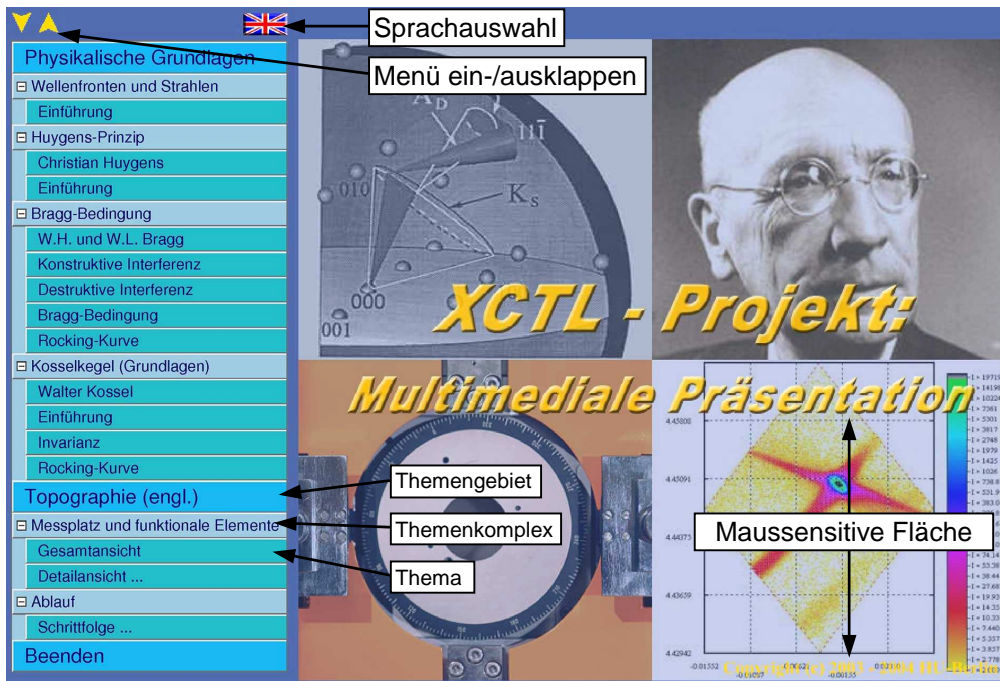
Sprachauswahl

Menü ein-/ausklappen

Physikalische Grundlagen
⊟ Wellenfronten und Strahlen
Einführung
⊟ Huygens-Prinzip
Christian Huygens
Einführung
⊟ Bragg-Bedingung
W.H. und W.L. Bragg
Konstruktive Interferenz
Destruktive Interferenz
Bragg-Bedingung
Rocking-Kurve
⊟ Kosselkegel (Grundlagen)
Walter Kossel
Einführung
Invarianz
Rocking-Kurve
Topographie (engl.)
⊟ Messplatz und funktionale Elemente
Gesamtansicht
Detailansicht ...
⊟ Ablauf
Schrittfolge ...
Beenden

$A_D$
$11\bar{1}$
010
$K_s$
000
001

XCTL - Projekt:
Multimediale Präsentation

Themengebiet
Themenkomplex
Thema
Maussensitive Fläche

4.45100
4.45091
4.44375
4.43659
4.42942
-0.01352
-0.01057
-0.00621
-0.00135

I = 19719
I = 14190
I = 10224
I = 7361
I = 5301
I = 3817
I = 2748
I = 1979
I = 1425
I = 1026
I = 738.9
I = 531.9
I = 383.0
I = 275.8
I = 198.6
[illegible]
I = 54.14
I = 53.38
I = 38.44
I = 27.68
I = 19.93
I = 14.35
I = 10.33
I = 7.440
I = 5.357
I = 3.857
I = 2.777

Copyright (c) 2003 - 2004 HU-Berlin